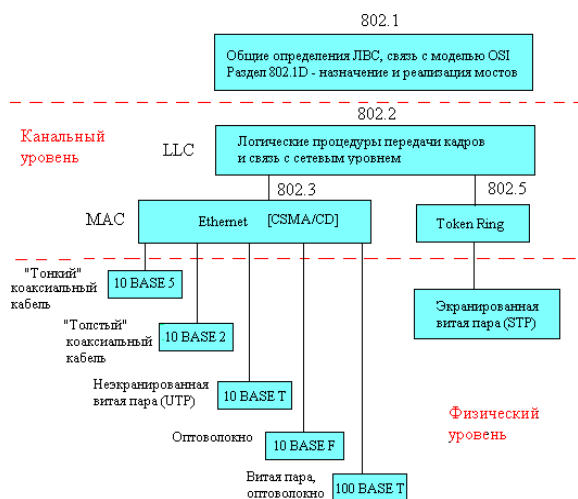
802.1

Общие определения ЛВС, связь с моделью OSI
Раздел 802.1D - назначение и реализация мостов

802.2

Канальный уровень

LLC

Логические процедуры передачи кадров и связь с сетевым уровнем

802.3

802.5

MAC

Ethernet [CSMA/CD]

Token Ring

"Тонкий" коаксиальный кабель

10 BASE 5

Экранированная витая пара (STP)

"Толстый" коаксиальный кабель

10 BASE 2

Неэкранированная витая пара (UTP)

10 BASE T

Физический уровень

Оптоволокно

10 BASE F

Витая пара, оптоволокно

100 BASE T